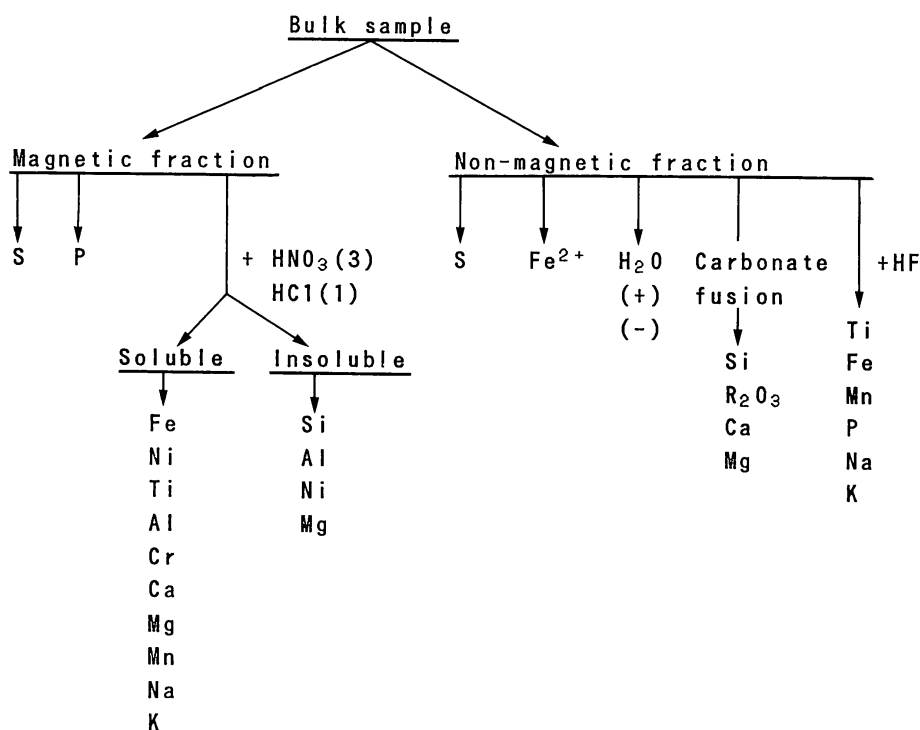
Bulk sample

Magnetic fraction

S

P

+ $HNO_3$(3) HCl(1)

Soluble

Fe
Ni
Ti
Al
Cr
Ca
Mg
Mn
Na
K

Insoluble

Si
Al
Ni
Mg

Non-magnetic fraction

S

$Fe^{2+}$

$H_2O$ (+) (-)

Carbonate fusion

Si
$R_2O_3$
Ca
Mg

+HF

Ti
Fe
Mn
P
Na
K